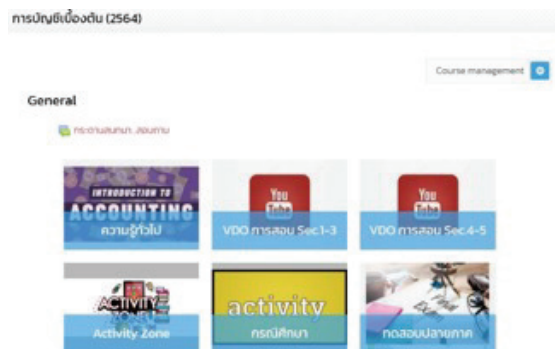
การบัญชีเบื้องต้น (2564)

Course management

General

กระดานสนทนา..สอบถาม

INTRODUCTION TO ACCOUNTING

ความรู้ทั่วไป

You Tube

VDO การสอน Sec1-3

You Tube

VDO การสอน Sec.4-5

ACTIVITY

Activity Zone

activity

กรณีศึกษา

ทดสอบปลายภาค